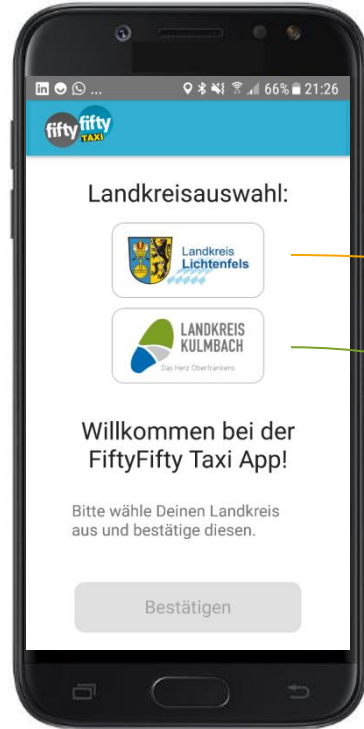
66% 21:26

fifty fifty TAXI

Landkreisauswahl:

Landkreis Lichtenfels

LANDKREIS KULMBACH
Das Herz Oberfrankens

Willkommen bei der FiftyFifty Taxi App!

Bitte wähle Deinen Landkreis aus und bestätige diesen.

Bestätigen